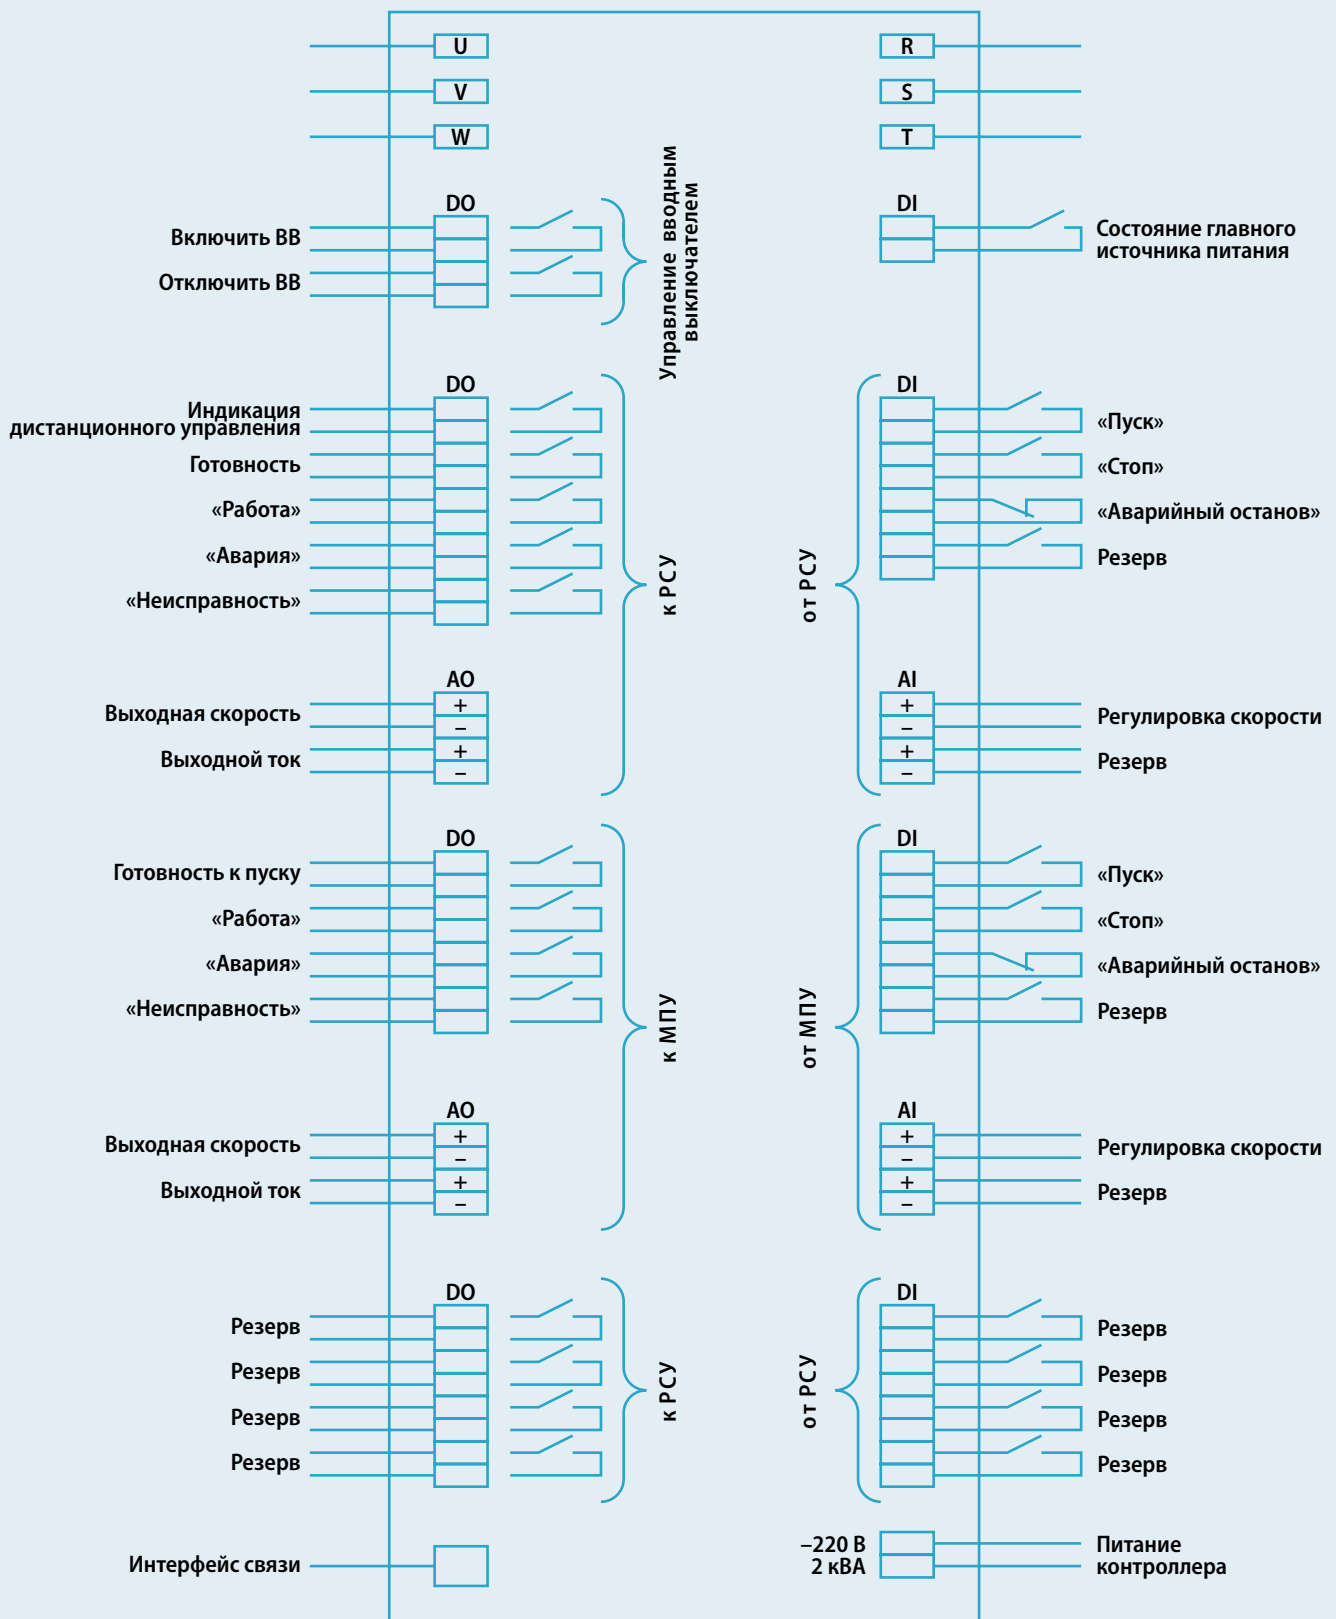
U
V
W

R
S
T

DO
Включить ВВ
Отключить ВВ
Управление вводным выключателем

DI
Состояние главного источника питания

DO
Индикация дистанционного управления
Готовность
«Работа»
«Авария»
«Неисправность»

AO
Выходная скорость
Выходной ток
+
–
+
–

к РСУ

от РСУ

DI
«Пуск»
«Стоп»
«Аварийный останов»
Резерв

AI
+
–
+
–
Регулировка скорости
Резерв

DO
Готовность к пуску
«Работа»
«Авария»
«Неисправность»

AO
Выходная скорость
Выходной ток
+
–
+
–

к МПУ

от МПУ

DI
«Пуск»
«Стоп»
«Аварийный останов»
Резерв

AI
+
–
+
–
Регулировка скорости
Резерв

DO
Резерв
Резерв
Резерв
Резерв

к РСУ

от РСУ

DI
Резерв
Резерв
Резерв
Резерв

Интерфейс связи

~220 В
2 кВА
Питание контроллера